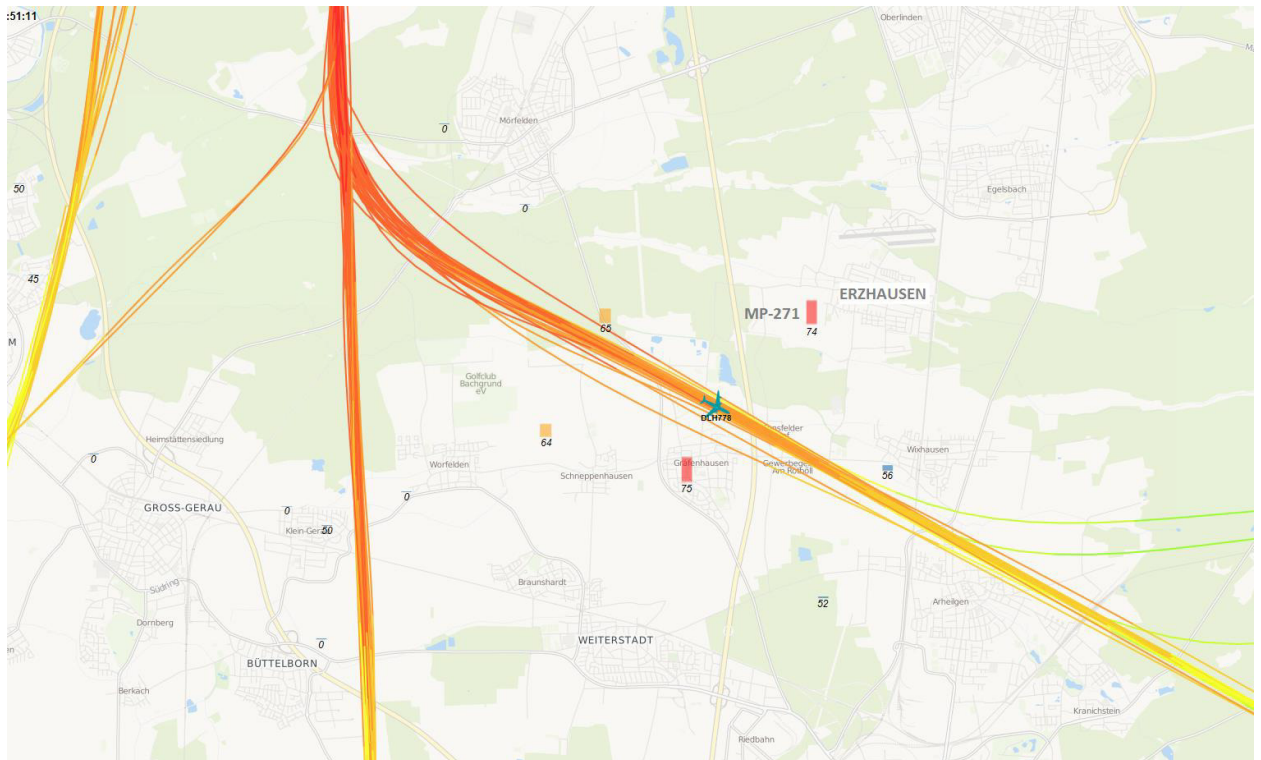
:51:11

Oberlinden

Mörfelden

0

50

0

Egelsbach

45

M

MP-271

ERZHAUSEN

65

74

Golfclub Bachgrund eV

DLH778

64

Heimstättensiedlung

0

Worfelden

Schneppenhausen

Gräfenhausen

Gewerbegebiet Am Rotboll

Wixhausen

75

56

GROSS-GERAU

0

0

Klein-Gerau

50

Braunshardt

Südring

52

Arheilgen

Dornberg

0

WEITERSTADT

BÜTTELBORN

Berkach

Kranichstein

Riedbahn